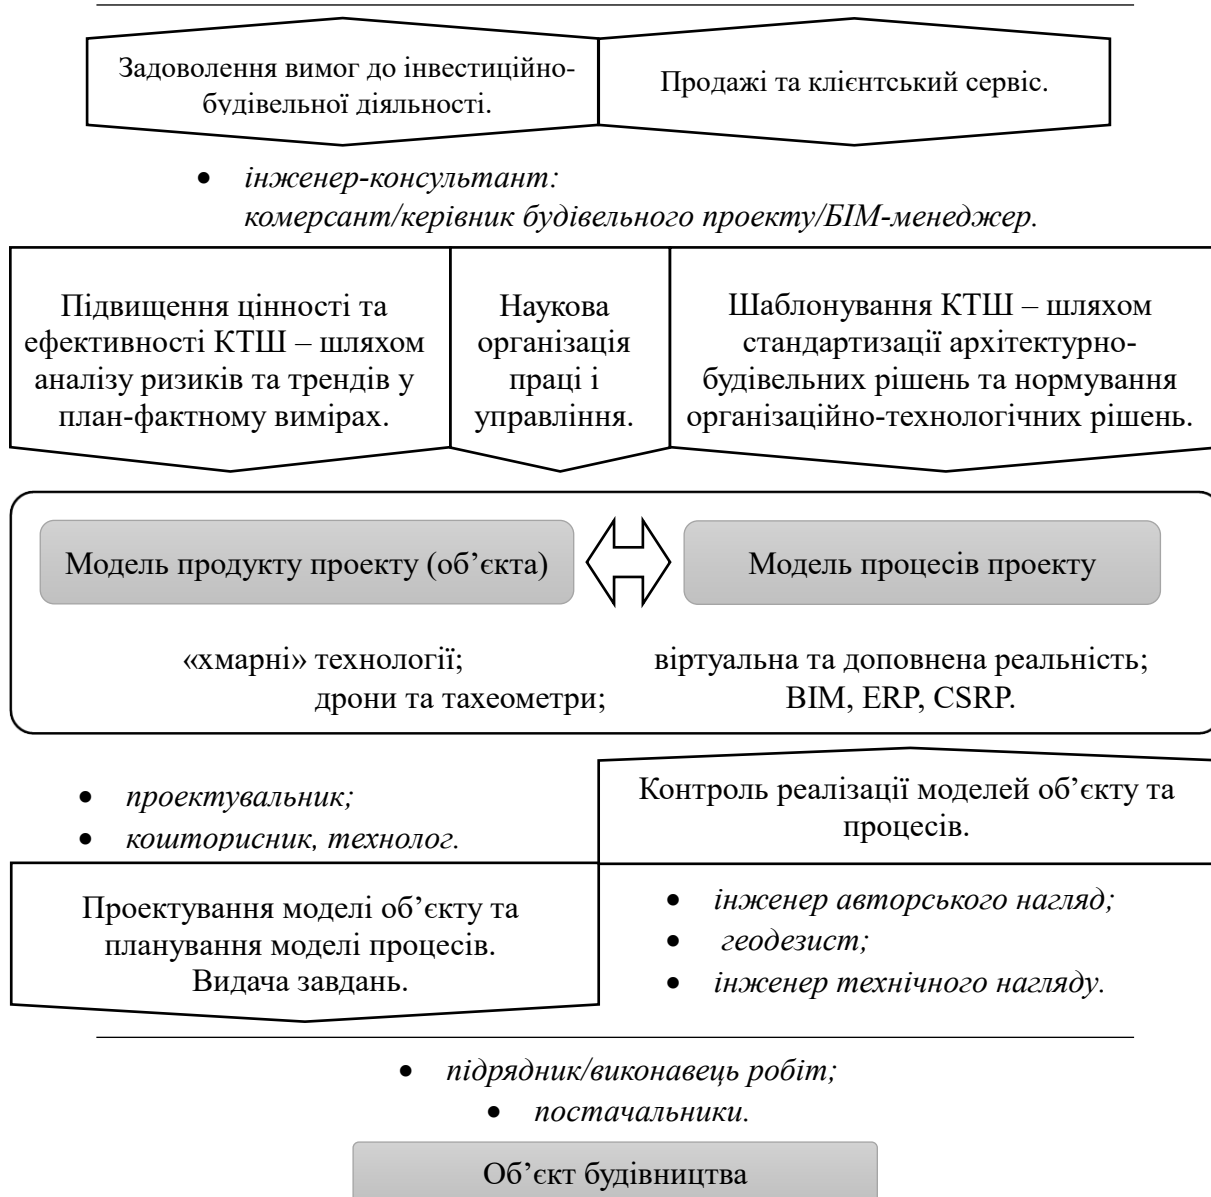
Задоволення вимог до інвестиційно-будівельної діяльності.

Продажі та клієнтський сервіс.

• *інженер-консультант: комерсант/керівник будівельного проекту/БІМ-менеджер.*

Підвищення цінності та ефективності КТШ – шляхом аналізу ризиків та трендів у план-фактному вимірах.

Наукова організація праці і управління.

Шаблонування КТШ – шляхом стандартизації архітектурно-будівельних рішень та нормування організаційно-технологічних рішень.

Модель продукту проекту (об'єкта)

Модель процесів проекту

«хмарні» технології;
дрони та тахеометри;
віртуальна та доповнена реальність;
BIM, ERP, CSRP.

• *проектувальник;*
• *кошторисник, технолог.*

Контроль реалізації моделей об'єкту та процесів.

Проектування моделі об'єкту та планування моделі процесів. Видача завдань.

• *інженер авторського нагляд;*
• *геодезист;*
• *інженер технічного нагляду.*

• *підрядник/виконавець робіт;*
• *постачальники.*

Об'єкт будівництва